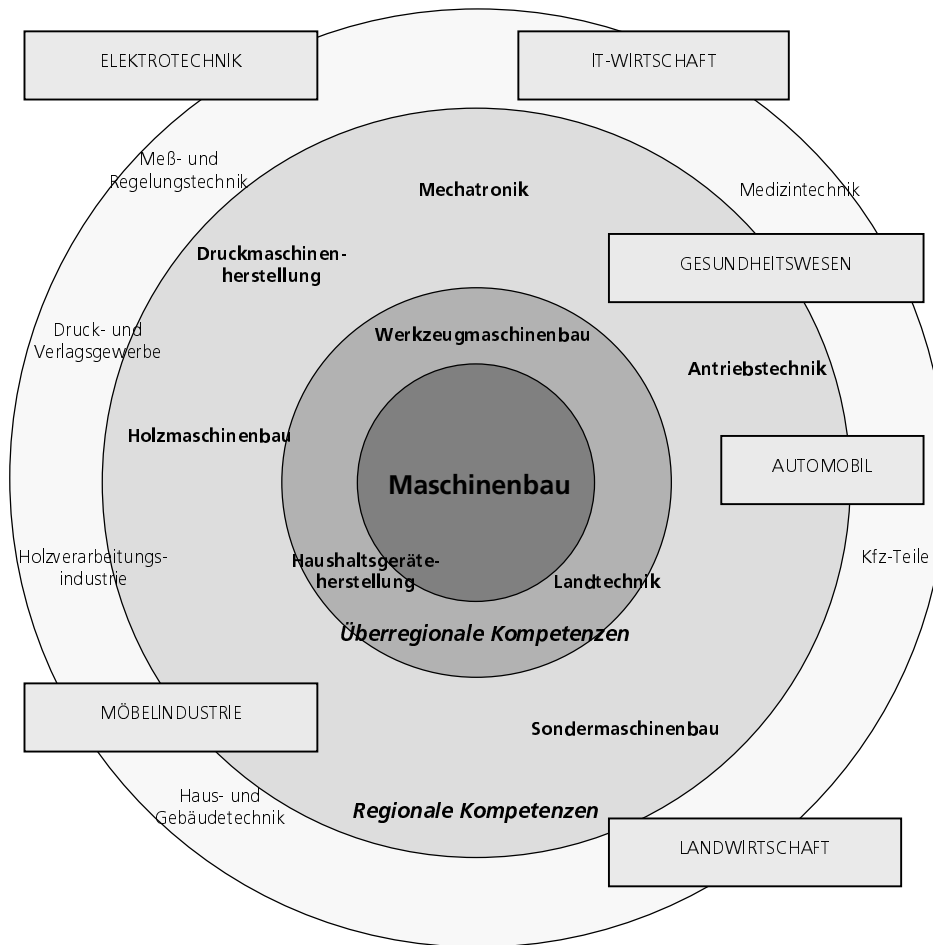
ELEKTROTECHNIK

IT-WIRTSCHAFT

Meß- und Regelungstechnik

Mechatronik

Medizintechnik

Druckmaschinenherstellung

GESUNDHEITSWESEN

Druck- und Verlagsgewerbe

Werkzeugmaschinenbau

Antriebstechnik

Holzmaschinenbau

AUTOMOBIL

Maschinenbau

Holzverarbeitungsindustrie

Haushaltsgeräteherstellung

Landtechnik

Kfz-Teile

Überregionale Kompetenzen

MÖBELINDUSTRIE

Sondermaschinenbau

Haus- und Gebäudetechnik

Regionale Kompetenzen

LANDWIRTSCHAFT